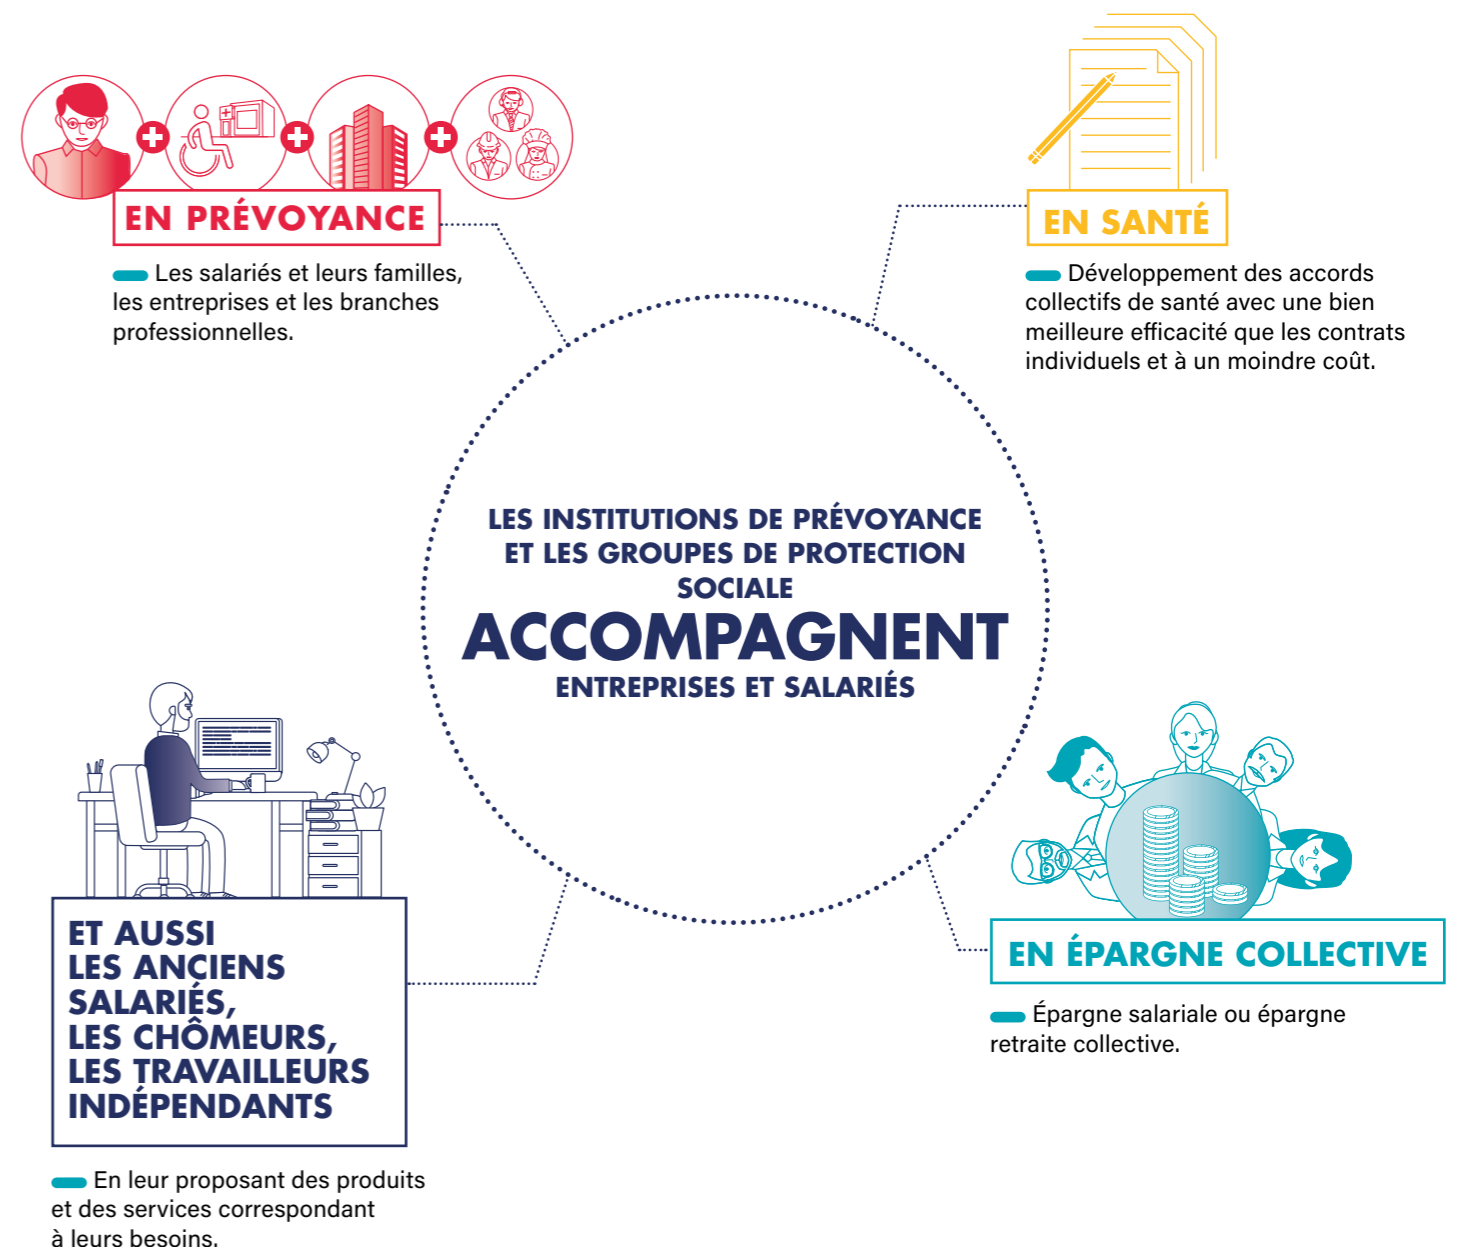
EN PRÉVOYANCE

Les salariés et leurs familles, les entreprises et les branches professionnelles.

EN SANTÉ

Développement des accords collectifs de santé avec une bien meilleure efficacité que les contrats individuels et à un moindre coût.

LES INSTITUTIONS DE PRÉVOYANCE ET LES GROUPES DE PROTECTION SOCIALE
ACCOMPAGNENT
ENTREPRISES ET SALARIÉS

ET AUSSI LES ANCIENS SALARIÉS, LES CHÔMEURS, LES TRAVAILLEURS INDÉPENDANTS

En leur proposant des produits et des services correspondant à leurs besoins.

EN ÉPARGNE COLLECTIVE

Épargne salariale ou épargne retraite collective.